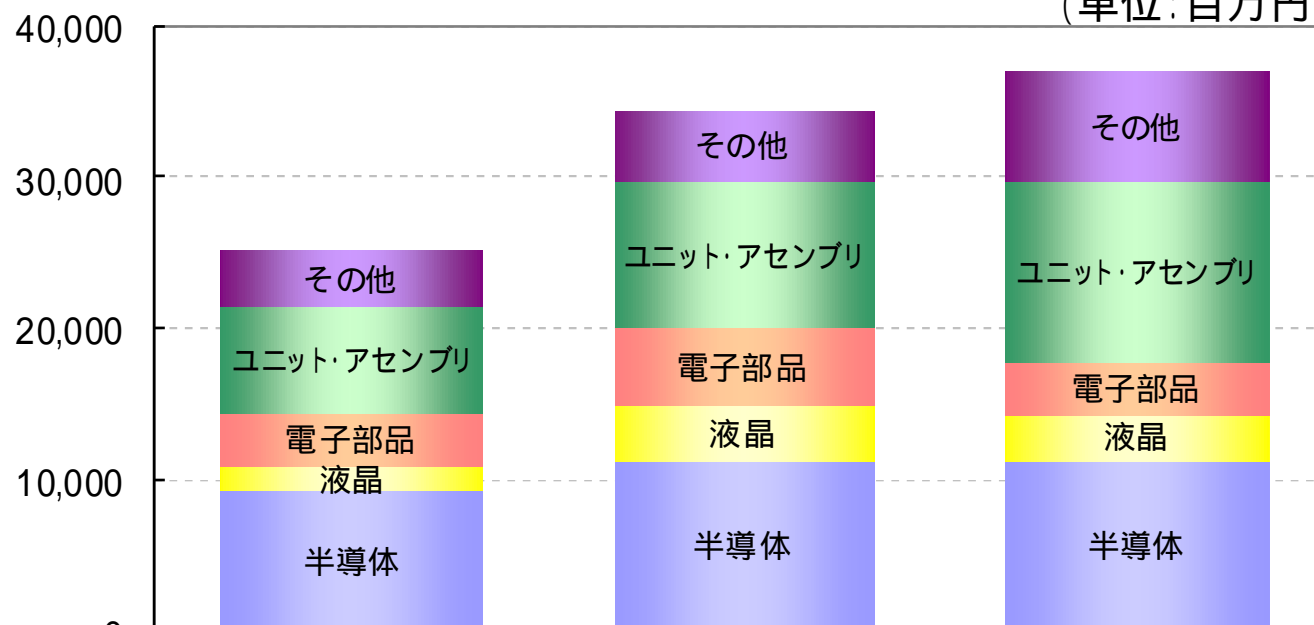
(単位:百万円

40,000

30,000

20,000

10,000

その他

ユニット・アセンブリ

電子部品

液晶

半導体

その他

ユニット・アセンブリ

電子部品

液晶

半導体

その他

ユニット・アセンブリ

電子部品

液晶

半導体